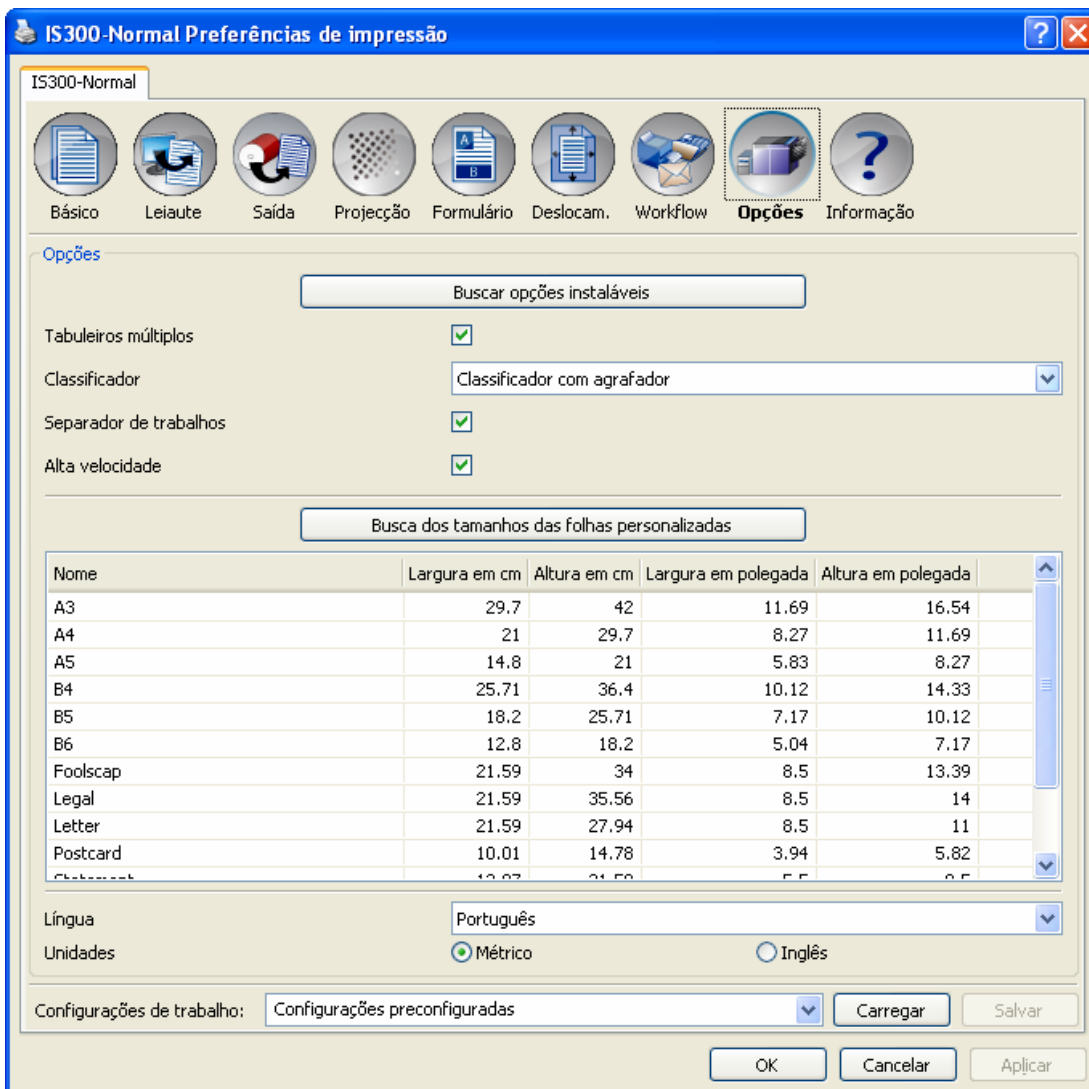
IS300-Normal Preferências de impressão

IS300-Normal

Básico Leiaute Saída Projecção Formulário Deslocam. Workflow Opções Informação

Opções

Buscar opções instaláveis

Tabuleiros múltiplos

Classificador
Classificador com agrafador

Separador de trabalhos

Alta velocidade

Busca dos tamanhos das folhas personalizadas

| Nome | Largura em cm | Altura em cm | Largura em polegada | Altura em polegada |
|---|---|---|---|---|
| A3 | 29.7 | 42 | 11.69 | 16.54 |
| A4 | 21 | 29.7 | 8.27 | 11.69 |
| A5 | 14.8 | 21 | 5.83 | 8.27 |
| B4 | 25.71 | 36.4 | 10.12 | 14.33 |
| B5 | 18.2 | 25.71 | 7.17 | 10.12 |
| B6 | 12.8 | 18.2 | 5.04 | 7.17 |
| Foolscap | 21.59 | 34 | 8.5 | 13.39 |
| Legal | 21.59 | 35.56 | 8.5 | 14 |
| Letter | 21.59 | 27.94 | 8.5 | 11 |
| Postcard | 10.01 | 14.78 | 3.94 | 5.82 |
| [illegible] | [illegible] | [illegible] | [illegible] | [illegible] |

Língua
Português

Unidades
Métrico
Inglês

Configurações de trabalho:
Configurações preconfiguradas
Carregar
Salvar

OK
Cancelar
Aplicar